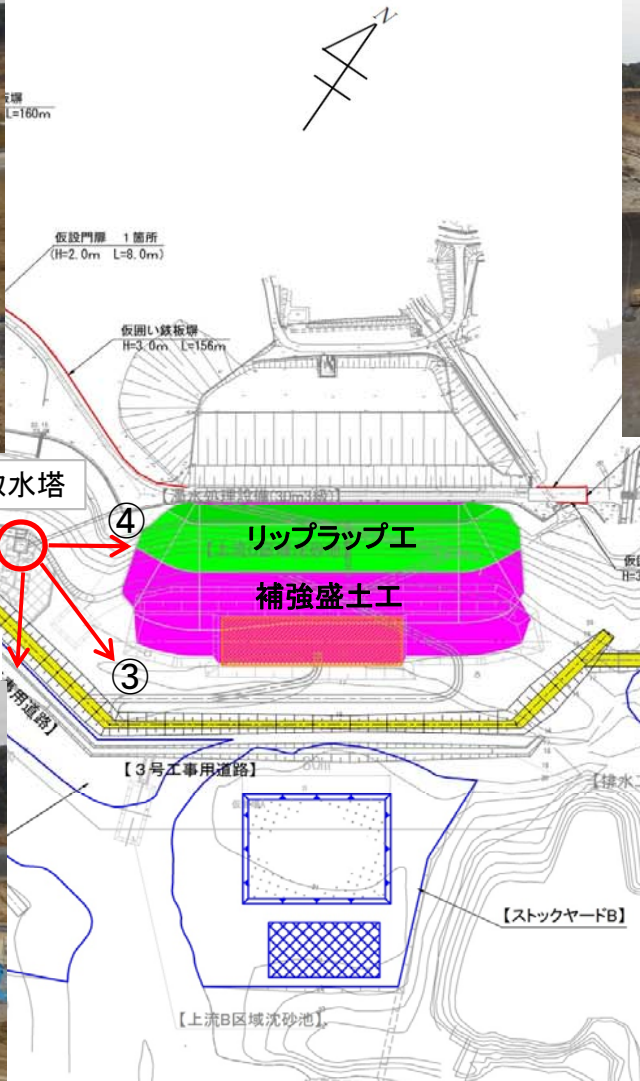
N

板塀
L=160m

仮設門扉　1箇所
(H=2.0m　L=8.0m)

仮囲い鉄板塀
H=3.0m　L=156m

取水塔

【濁水処理設備(30m3級)】

④

リップラップ工

補強盛土工

③

事用道路】

【3号工事用道路】

【排水

【ストックヤードB】

【上流B区域沈砂池】